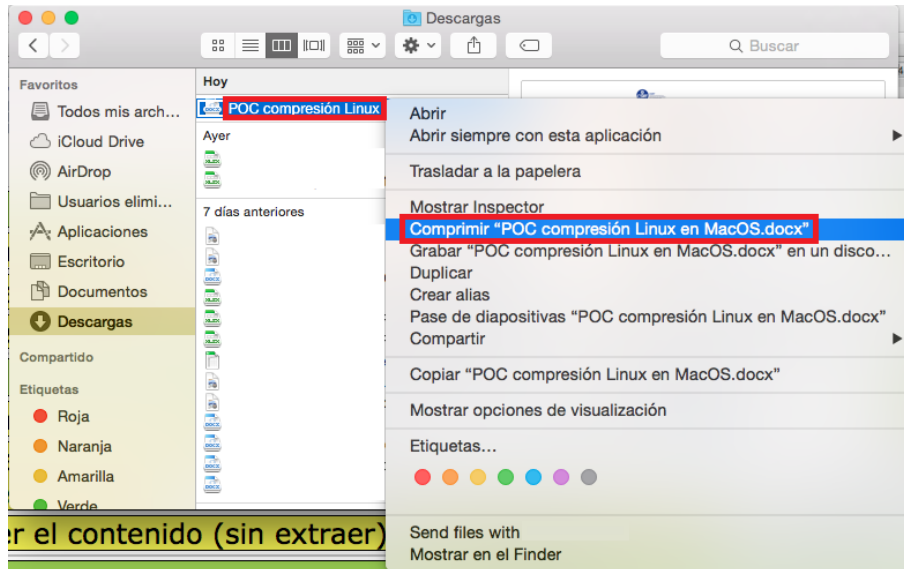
Descargas

Buscar

Favoritos
Todos mis arch...
iCloud Drive
AirDrop
Usuarios elimi...
Aplicaciones
Escritorio
Documentos
Descargas

Compartido

Etiquetas
Roja
Naranja
Amarilla
Verde

Hoy
POC compresión Linux

Ayer

7 días anteriores

Abrir
Abrir siempre con esta aplicación
Trasladar a la papelera
Mostrar Inspector
Comprimir “POC compresión Linux en MacOS.docx”
Grabar “POC compresión Linux en MacOS.docx” en un disco…
Duplicar
Crear alias
Pase de diapositivas “POC compresión Linux en MacOS.docx”
Compartir
Copiar “POC compresión Linux en MacOS.docx”
Mostrar opciones de visualización
Etiquetas…
Send files with
Mostrar en el Finder

r el contenido (sin extraer)